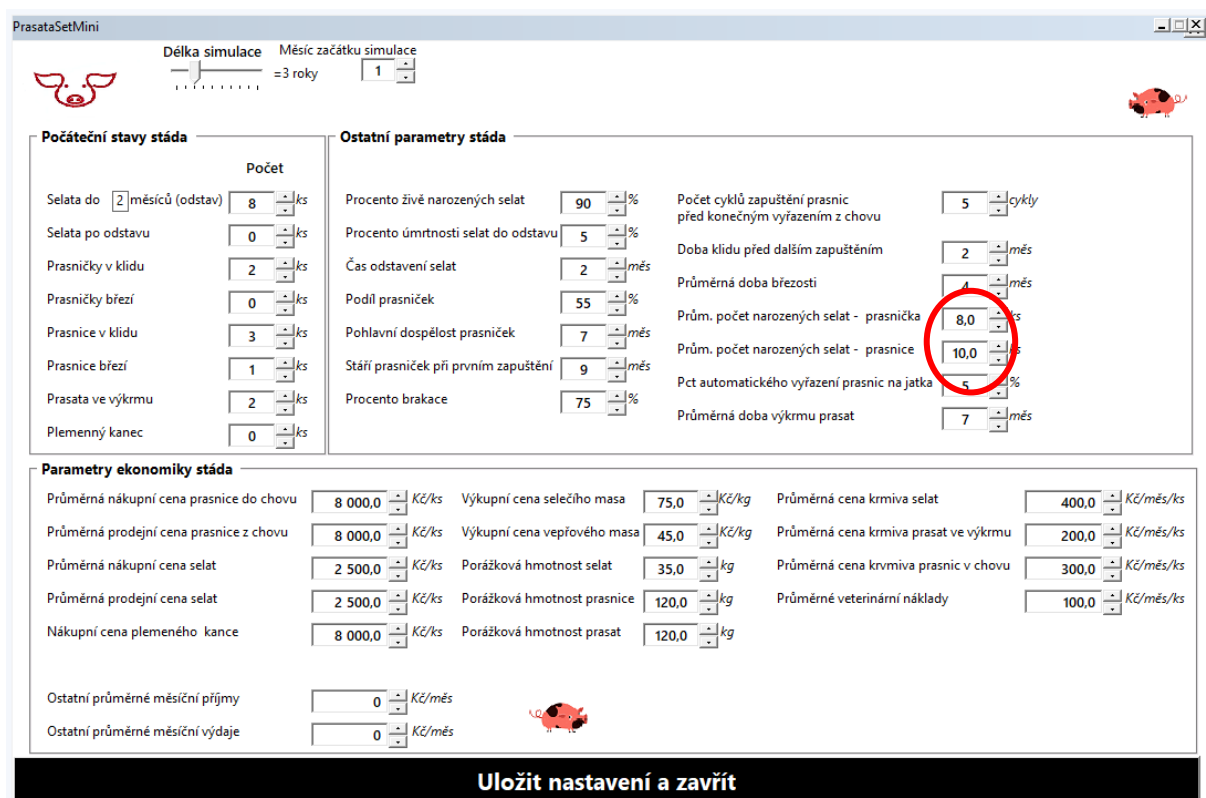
PrasataSetMini

Délka simulace
=3 roky
Měsíc začátku simulace
1

Počáteční stavy stáda

Počet

| | | |
|---|---|---|
| Selata do 2 měsíců (odstav) | 8 | ks |
| Selata po odstavu | 0 | ks |
| Prasničky v klidu | 2 | ks |
| Prasničky březí | 0 | ks |
| Prasnice v klidu | 3 | ks |
| Prasnice březí | 1 | ks |
| Prasata ve výkrmu | 2 | ks |
| Plemenný kanec | 0 | ks |

Ostatní parametry stáda

| | | |
|---|---|---|
| Procento živě narozených selat | 90 | % |
| Procento úmrtnosti selat do odstavu | 5 | % |
| Čas odstavení selat | 2 | měs |
| Podíl prasniček | 55 | % |
| Pohlavní dospělost prasniček | 7 | měs |
| Stáří prasniček při prvním zapuštění | 9 | měs |
| Procento brakace | 75 | % |

| | | |
|---|---|---|
| Počet cyklů zapuštění prasnic před konečným vyřazením z chovu | 5 | cykly |
| Doba klidu před dalším zapuštěním | 2 | měs |
| Průměrná doba březosti | 4 | měs |
| Prům. počet narozených selat - prasnička | 8,0 | ks |
| Prům. počet narozených selat - prasnice | 10,0 | ks |
| Pct automatického vyřazení prasnic na jatka | 5 | % |
| Průměrná doba výkrmu prasat | 7 | měs |

Parametry ekonomiky stáda

| | | |
|---|---|---|
| Průměrná nákupní cena prasnice do chovu | 8 000,0 | Kč/ks |
| Průměrná prodejní cena prasnice z chovu | 8 000,0 | Kč/ks |
| Průměrná nákupní cena selat | 2 500,0 | Kč/ks |
| Průměrná prodejní cena selat | 2 500,0 | Kč/ks |
| Nákupní cena plemeného kance | 8 000,0 | Kč/ks |

| | | |
|---|---|---|
| Výkupní cena selečího masa | 75,0 | Kč/kg |
| Výkupní cena vepřového masa | 45,0 | Kč/kg |
| Porážková hmotnost selat | 35,0 | kg |
| Porážková hmotnost prasnice | 120,0 | kg |
| Porážková hmotnost prasat | 120,0 | kg |

| | | |
|---|---|---|
| Průměrná cena krmiva selat | 400,0 | Kč/měs/ks |
| Průměrná cena krmiva prasat ve výkrmu | 200,0 | Kč/měs/ks |
| Průměrná cena krvmiva prasnic v chovu | 300,0 | Kč/měs/ks |
| Průměrné veterinární náklady | 100,0 | Kč/měs/ks |

| | | |
|---|---|---|
| Ostatní průměrné měsíční příjmy | 0 | Kč/měs |
| Ostatní průměrné měsíční výdaje | 0 | Kč/měs |

Uložit nastavení a zavřít